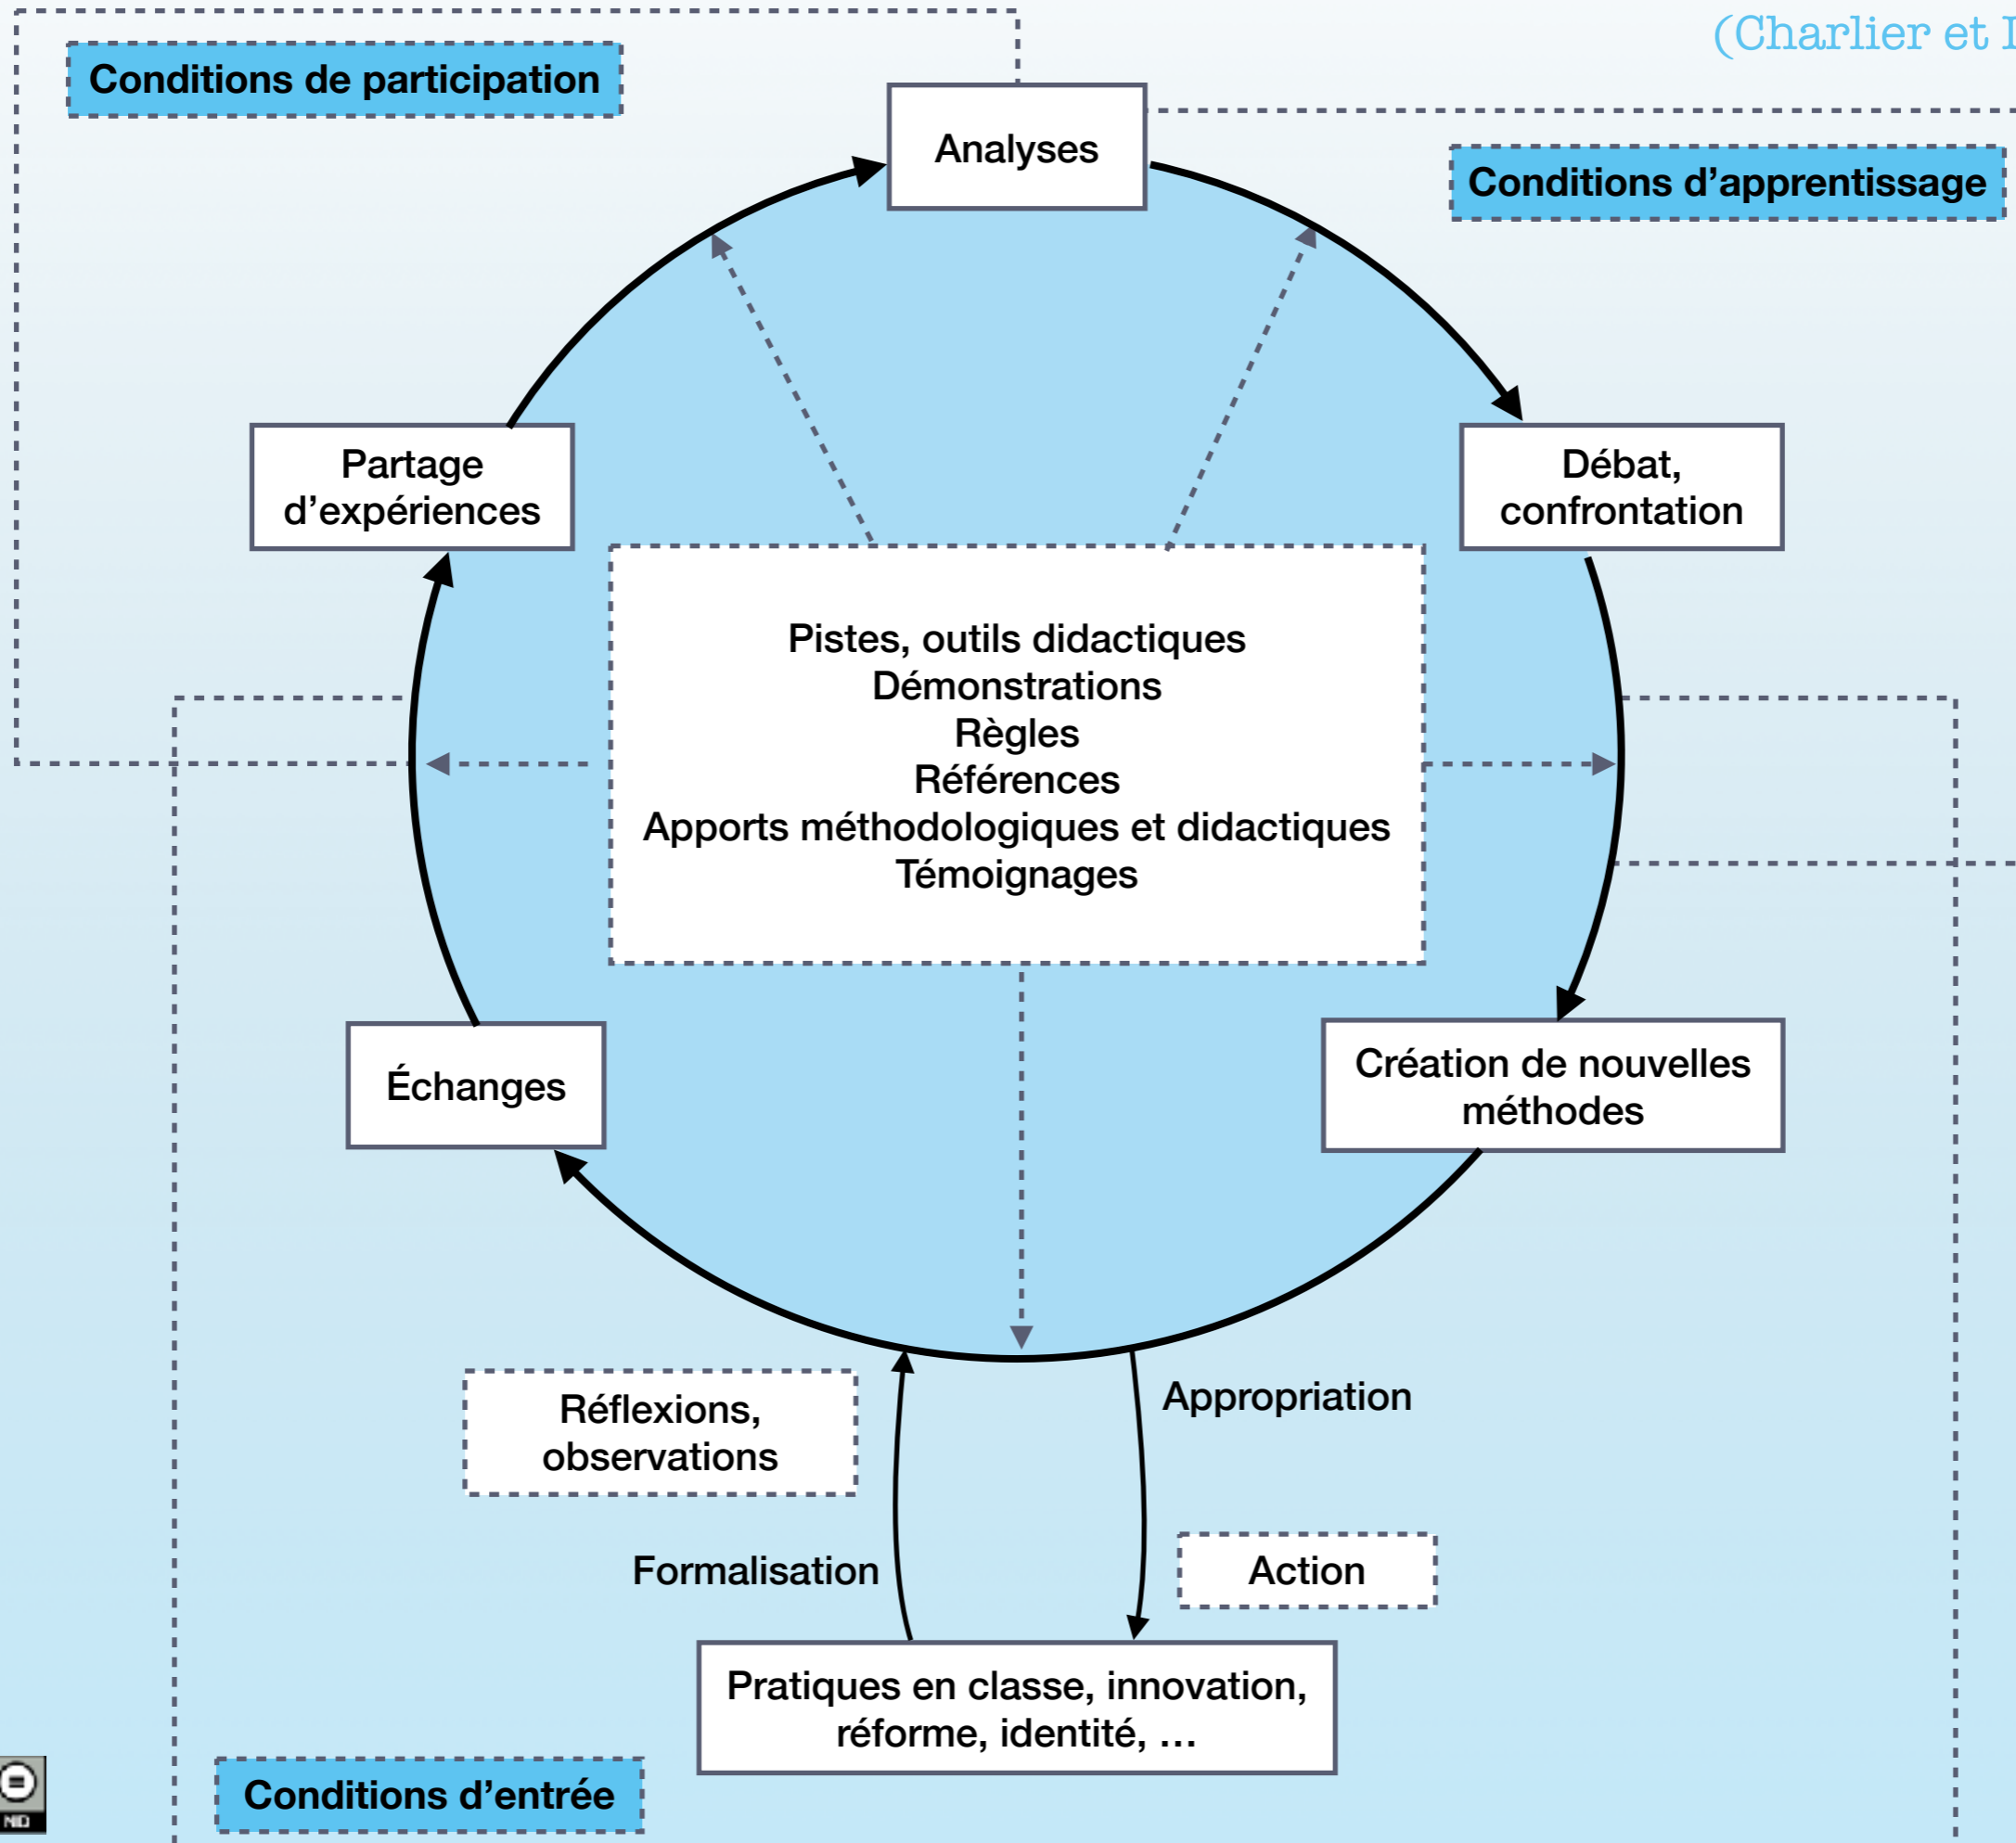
(Charlier et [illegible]

Conditions de participation

Analyses

Conditions d'apprentissage

Partage d'expériences

Débat, confrontation

Pistes, outils didactiques
Démonstrations
Règles
Références
Apports méthodologiques et didactiques
Témoignages

Échanges

Création de nouvelles méthodes

Réflexions, observations

Appropriation

Formalisation

Action

Pratiques en classe, innovation, réforme, identité, …

ND

Conditions d'entrée